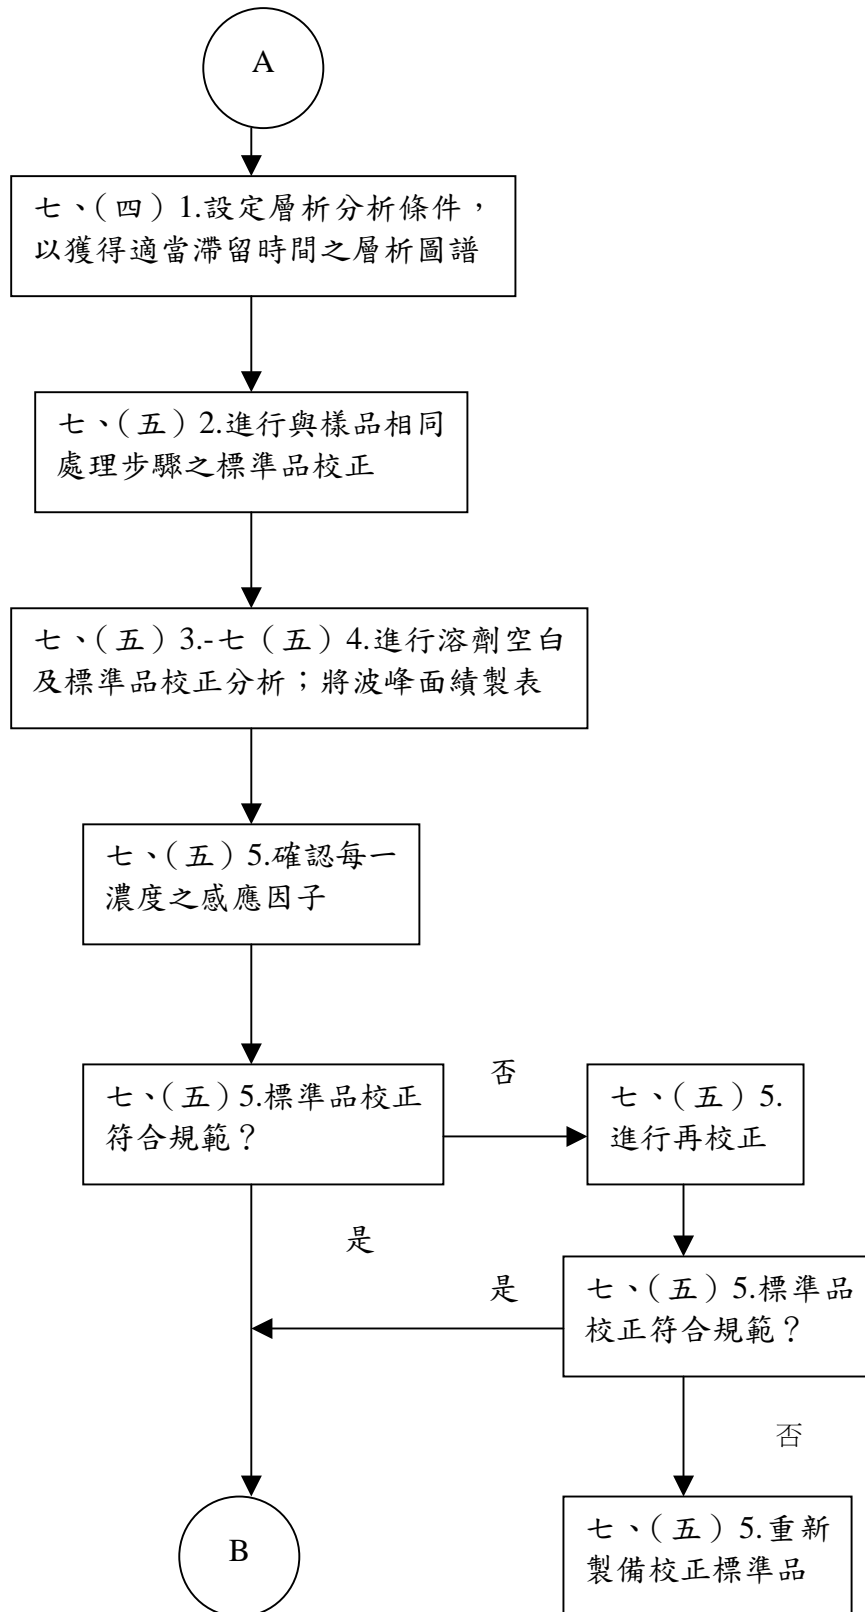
A

七、(四)1.設定層析分析條件，以獲得適當滯留時間之層析圖譜

七、(五)2.進行與樣品相同處理步驟之標準品校正

七、(五)3.-七(五)4.進行溶劑空白及標準品校正分析；將波峰面績製表

七、(五)5.確認每一濃度之感應因子

七、(五)5.標準品校正符合規範？

否

七、(五)5.進行再校正

是

是

七、(五)5.標準品校正符合規範？

否

B

七、(五)5.重新製備校正標準品